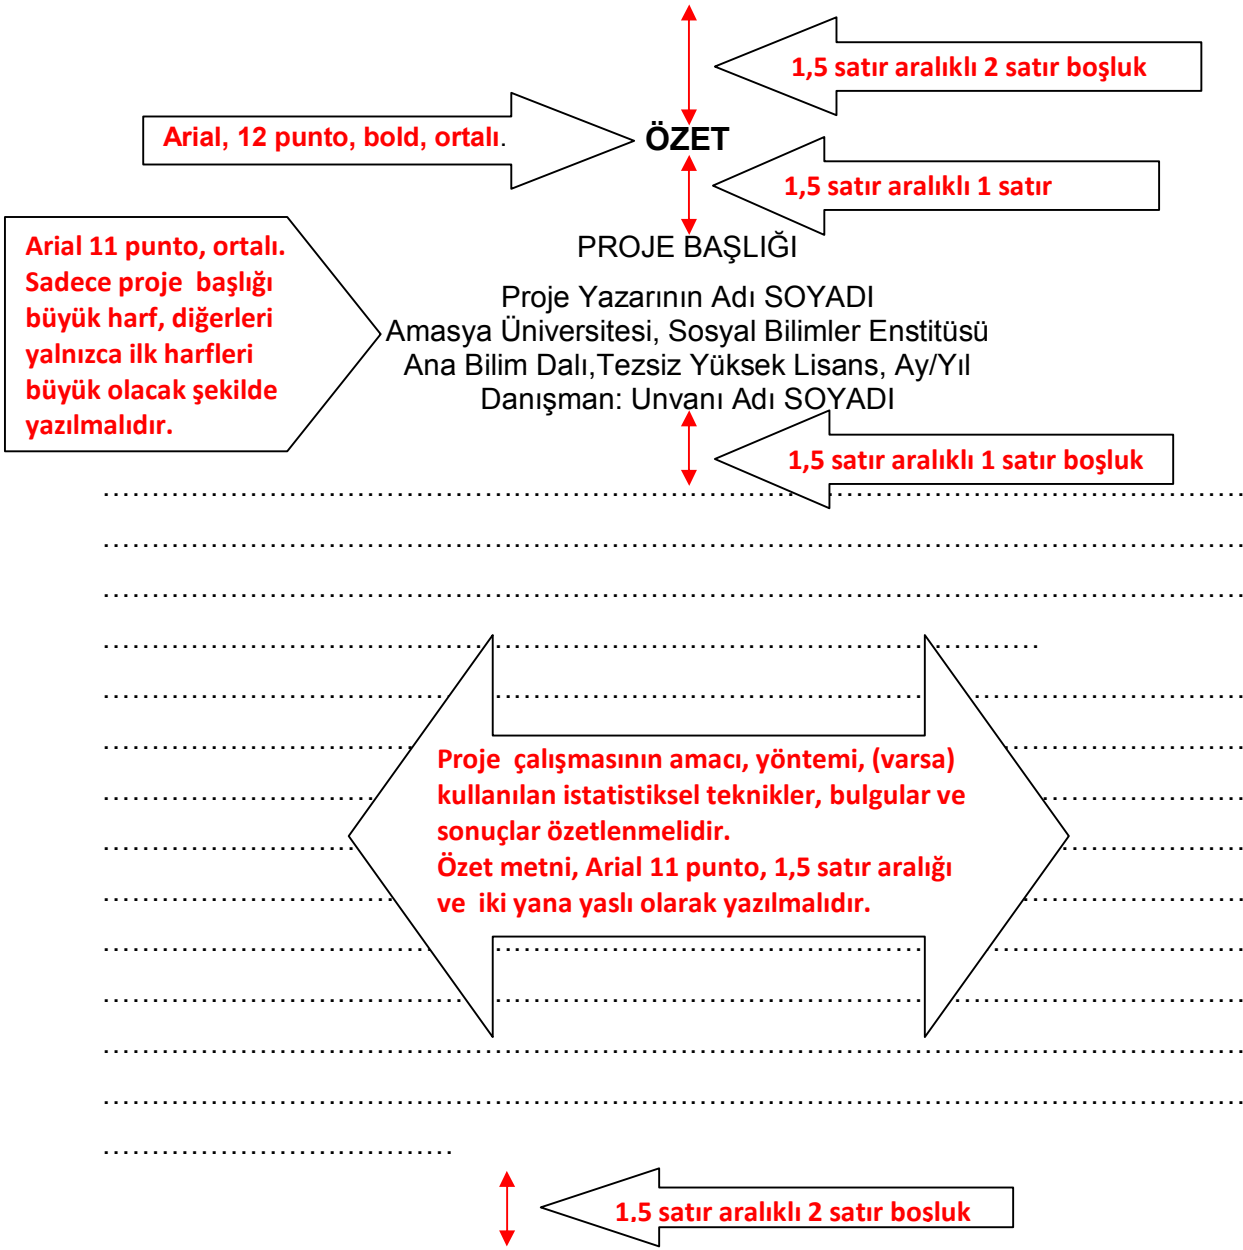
1,5 satır aralıklı 2 satır boşluk

Arial, 12 punto, bold, ortalı.

ÖZET

1,5 satır aralıklı 1 satır

Arial 11 punto, ortalı. Sadece proje başlığı büyük harf, diğerleri yalnızca ilk harfleri büyük olacak şekilde yazılmalıdır.

PROJE BAŞLIĞI

Proje Yazarının Adı SOYADI
Amasya Üniversitesi, Sosyal Bilimler Enstitüsü
Ana Bilim Dalı,Tezsiz Yüksek Lisans, Ay/Yıl
Danışman: Unvanı Adı SOYADI

1,5 satır aralıklı 1 satır boşluk

Proje çalışmasının amacı, yöntemi, (varsa) kullanılan istatistiksel teknikler, bulgular ve sonuçlar özetlenmelidir.
Özet metni, Arial 11 punto, 1,5 satır aralığı ve iki yana yaslı olarak yazılmalıdır.

1.5 satır aralıklı 2 satır bosluk